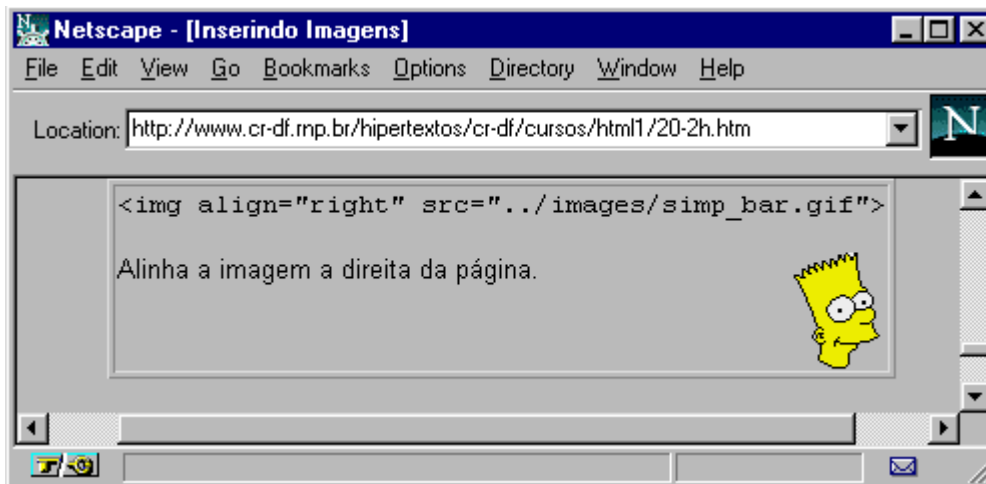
Netscape - [Inserindo Imagens]

File Edit View Go Bookmarks Options Directory Window Help

Location: http://www.cr-df.rnp.br/hipertextos/cr-df/cursos/html1/20-2h.htm

<img align="right" src="../images/simp_bar.gif">

Alinha a imagem a direita da página.